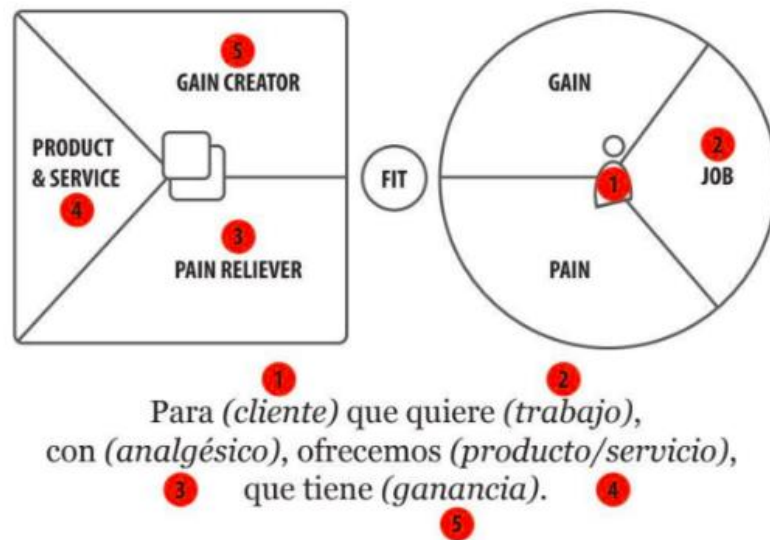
5
GAIN CREATOR

PRODUCT & SERVICE
4

3
PAIN RELIEVER

FIT

GAIN

2
JOB

1

PAIN

1 2
Para *(cliente)* que quiere *(trabajo)*, con *(analgésico)*, ofrecemos *(producto/servicio)*,
3 que tiene *(ganancia)*. 4
5